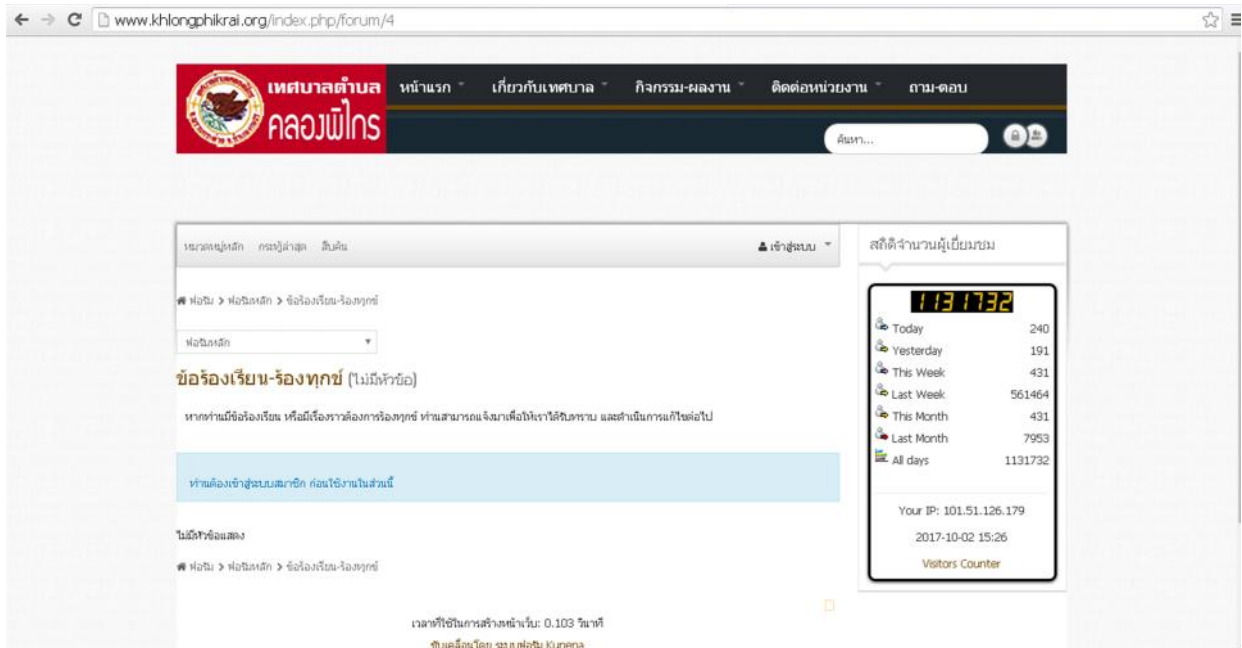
www.khlongphikrai.org/index.php/forum/4

เทศบาลตำบล คลองพิไกร

หน้าแรก เกี่ยวกับเทศบาล กิจกรรม-ผลงาน ติดต่อหน่วยงาน ถาม-ตอบ

ค้นหา...

หมวดหมู่หลัก กระทู้ล่าสุด สืบค้น

เข้าสู่ระบบ

ฟอรัม > ฟอรัมหลัก > ข้อร้องเรียน-ร้องทุกข์

ฟอรัมหลัก

ข้อร้องเรียน-ร้องทุกข์ (ไม่มีหัวข้อ)

หากท่านมีข้อร้องเรียน หรือมีเรื่องราวต้องการร้องทุกข์ ท่านสามารถแจ้งมาเพื่อให้เราได้รับทราบ และดำเนินการแก้ไขต่อไป

ท่านต้องเข้าสู่ระบบสมาชิก ก่อนใช้งานในส่วนนี้

ไม่มีหัวข้อแสดง

ฟอรัม > ฟอรัมหลัก > ข้อร้องเรียน-ร้องทุกข์

เวลาที่ใช้ในการสร้างหน้าเว็บ: 0.103 วินาที

ขับเคลื่อนโดย ระบบฟอรัม Kunena

สถิติจำนวนผู้เยี่ยมชม

1131732

| | |
|---|---|
| Today | 240 |
| Yesterday | 191 |
| This Week | 431 |
| Last Week | 561464 |
| This Month | 431 |
| Last Month | 7953 |
| All days | 1131732 |

Your IP: 101.51.126.179

2017-10-02 15:26

Visitors Counter